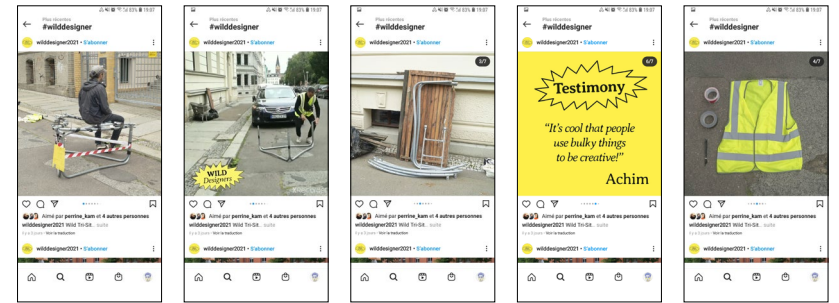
Plus récentes
#wilddesigner

wilddesigner2021 • S'abonner

Aimé par perrine_kam et 4 autres personnes

wilddesigner2021 Wild Tri-Sit... suite

Voir la traduction

wilddesigner2021 • S'abonner

Plus récentes
#wilddesigner

wilddesigner2021 • S'abonner

WILD Designers

Aimé par perrine_kam et 4 autres personnes

wilddesigner2021 Wild Tri-Sit... suite

Voir la traduction

wilddesigner2021 • S'abonner

Plus récentes
#wilddesigner

wilddesigner2021 • S'abonner

3/7

Aimé par perrine_kam et 4 autres personnes

wilddesigner2021 Wild Tri-Sit... suite

Voir la traduction

wilddesigner2021 • S'abonner

Plus récentes
#wilddesigner

wilddesigner2021 • S'abonner

6/7

Testimony

"It's cool that people use bulky things to be creative!"

Achim

Aimé par perrine_kam et 4 autres personnes

wilddesigner2021 Wild Tri-Sit... suite

Voir la traduction

wilddesigner2021 • S'abonner

Plus récentes
#wilddesigner

wilddesigner2021 • S'abonner

4/7

Aimé par perrine_kam et 4 autres personnes

wilddesigner2021 Wild Tri-Sit... suite

Voir la traduction

wilddesigner2021 • S'abonner